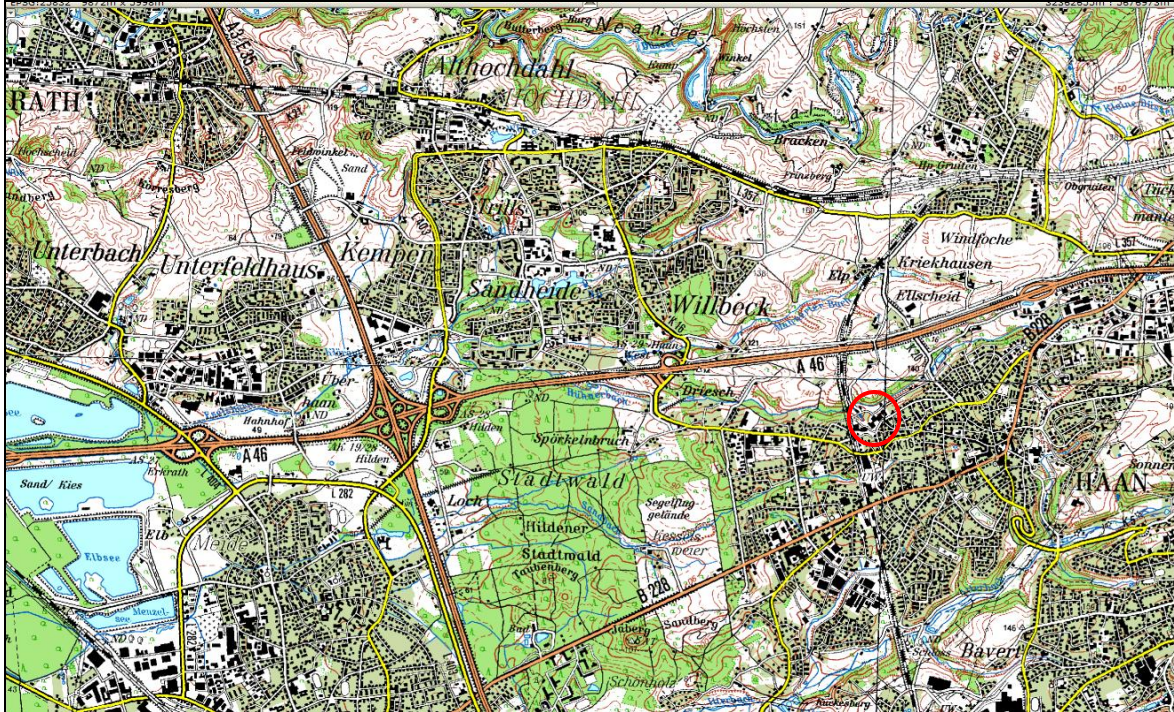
Neander
Althochdahl
HOCHDAHL
RATH
Bracken
Trills
Kriekhausen
Windfoche
Unterbach
Unterfeldhaus
Kempen
Sandheide
Willbeck
Elp
Ellscheid
A 46
B 228
Über-
haan
Hahnhof
Hilden
Spörkelnbruch
Brösch
A 46
L 282
Loch
Stadtwald
Segelflug-
gelände
Hildener
Stadtwald
Elbsee
Sand/Kies
Elb
Menzel-
see
B 228
HAAN
Sandberg
Bavert
Schönholz
Erkrath
Obgruiten
Sonnen